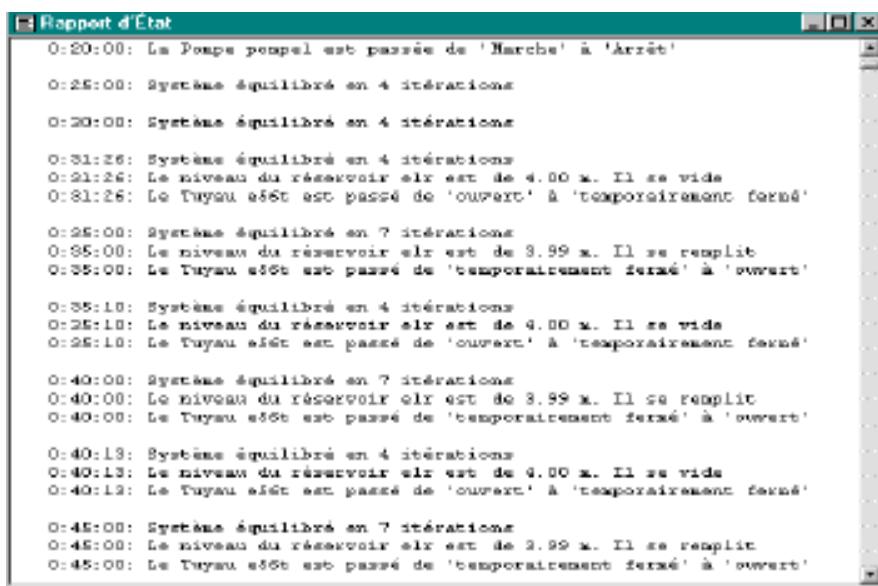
Rapport d'État

0:20:00: La Pompe pompe1 est passée de 'Marche' à 'Arrêt'

0:25:00: Système équilibré en 4 itérations

0:30:00: Système équilibré en 4 itérations

0:31:26: Système équilibré en 4 itérations
0:31:26: Le niveau du réservoir elr est de 4.00 m. Il se vide
0:31:26: Le Tuyau e56t est passé de 'ouvert' à 'temporairement fermé'

0:35:00: Système équilibré en 7 itérations
0:35:00: Le niveau du réservoir elr est de 3.99 m. Il se remplit
0:35:00: Le Tuyau e56t est passé de 'temporairement fermé' à 'ouvert'

0:35:10: Système équilibré en 4 itérations
0:35:10: Le niveau du réservoir elr est de 4.00 m. Il se vide
0:35:10: Le Tuyau e56t est passé de 'ouvert' à 'temporairement fermé'

0:40:00: Système équilibré en 7 itérations
0:40:00: Le niveau du réservoir elr est de 3.99 m. Il se remplit
0:40:00: Le Tuyau e56t est passé de 'temporairement fermé' à 'ouvert'

0:40:13: Système équilibré en 4 itérations
0:40:13: Le niveau du réservoir elr est de 4.00 m. Il se vide
0:40:13: Le Tuyau e56t est passé de 'ouvert' à 'temporairement fermé'

0:45:00: Système équilibré en 7 itérations
0:45:00: Le niveau du réservoir elr est de 3.99 m. Il se remplit
0:45:00: Le Tuyau e56t est passé de 'temporairement fermé' à 'ouvert'